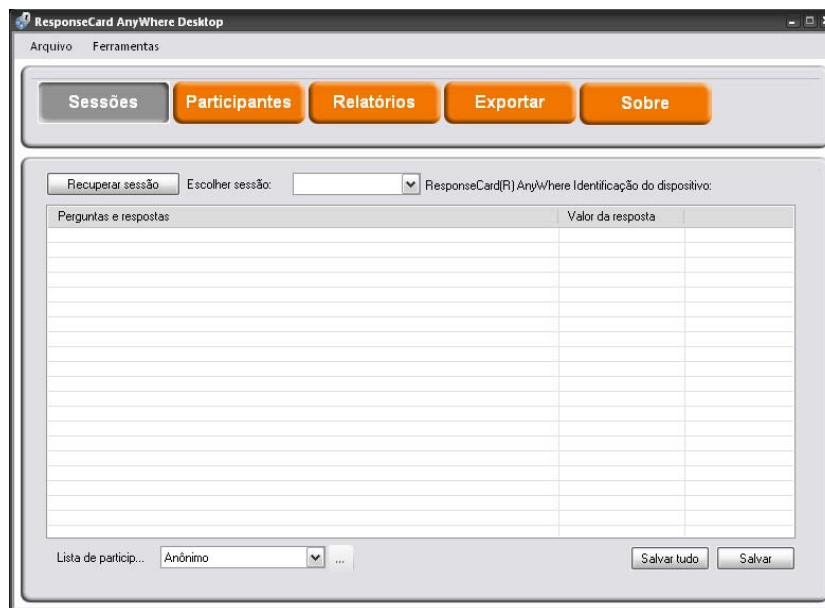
ResponseCard AnyWhere Desktop

Arquivo Ferramentas

Sessões Participantes Relatórios Exportar Sobre

Recuperar sessão Escolher sessão: ResponseCard(R) AnyWhere Identificação do dispositivo:

| Perguntas e respostas | Valor da resposta | |
|---|---|---|

Lista de particip... Anônimo ...

Salvar tudo Salvar